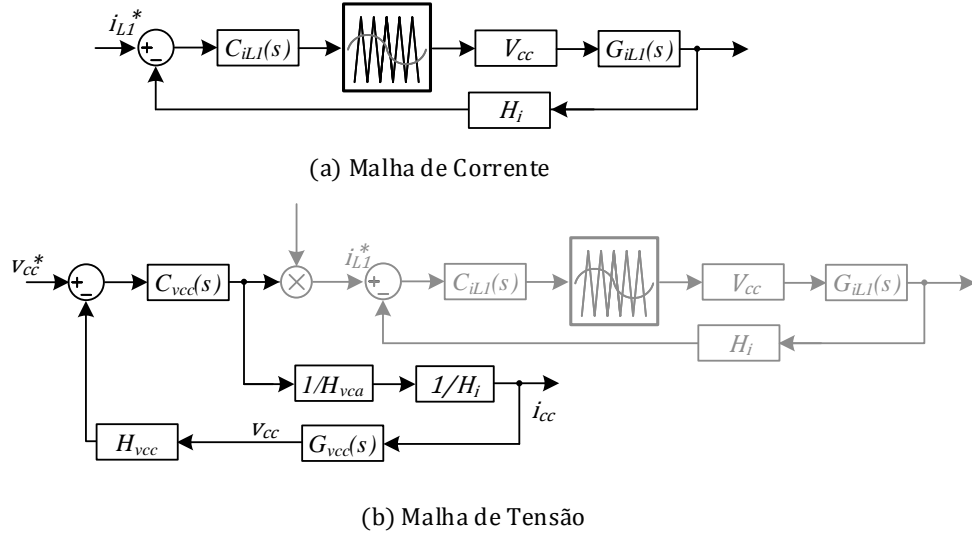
$i_{L1}^*$ + − $C_{iL1}(s)$ $V_{cc}$ $G_{iL1}(s)$ $H_i$

(a) Malha de Corrente

$v_{cc}^*$ + − $C_{vcc}(s)$ $i_{L1}^*$ + − $C_{iL1}(s)$ $V_{cc}$ $G_{iL1}(s)$ $H_i$ $1/H_{vca}$ $1/H_i$ $i_{cc}$ $H_{vcc}$ $v_{cc}$ $G_{vcc}(s)$

(b) Malha de Tensão